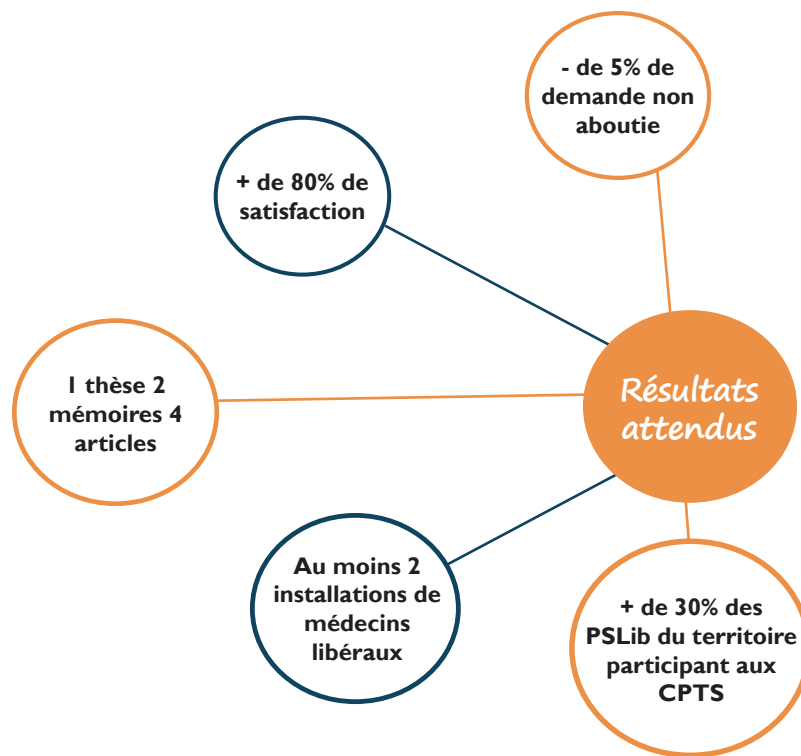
Résultats attendus

- de 5% de demande non aboutie

+ de 80% de satisfaction

1 thèse 2 mémoires 4 articles

Au moins 2 installations de médecins libéraux

+ de 30% des PSLib du territoire participant aux CPTS